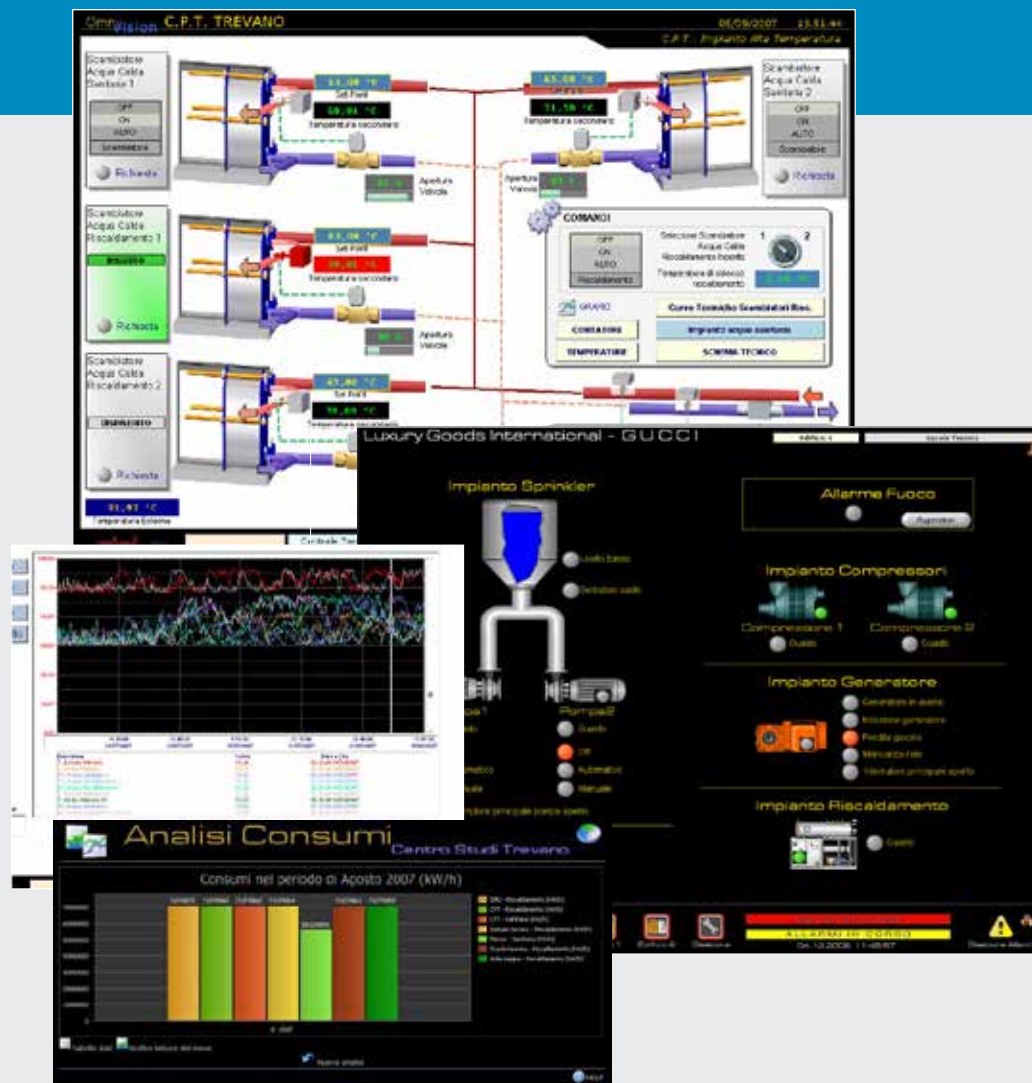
OmniVision C.P.T. TREVANO
06/09/2007 15:51:44
C.P.T. Impianto Alta Temperatura

Scambiatore Acqua Calda Sanitaria 1
OFF
ON
AUTO
Scambiatore
Richiesta

Set Point
Temperatura secondario
Apertura Valvola

Scambiatore Acqua Calda Sanitaria 2
OFF
ON
AUTO
Scambiatore
Richiesta

Apertura Valvola

Scambiatore Acqua Calda Riscaldamento 1
Richiesta
Set Point
Temperatura secondario
Apertura Valvola

COMANDI
OFF
ON
AUTO
Riscaldamento
Selezione Scambiatore Acqua Calda Riscaldamento Inserito
1
2
Temperatura di blocco riscaldamento
GRAFICI
Curve Termiche Scambiatori Risc.
CONTATORI
Impianto acqua surriscaldata
TEMPERATURE
SCHEMA TECNICO

Scambiatore Acqua Calda Riscaldamento 2
DISINSERITO
Richiesta
Set Point
Temperatura secondario
Temperatura Esterna

Luxury Goods International - GUCCI
Impianto Sprinkler
Livello basso
Centralino scatto
Pompa2
Guasto
Off
Automatico
Manuale
Allarme Fuoco
Impianto Compressori
Compressore 1
Guasto
Compressore 2
Guasto
Impianto Generatore
Impianto Riscaldamento
Guasto
ALLARMI IN CORSO

Analisi Consumi
Centro Studi Trevano
Consumi nel periodo di Agosto 2007 (kW/h)
Nuova analisi